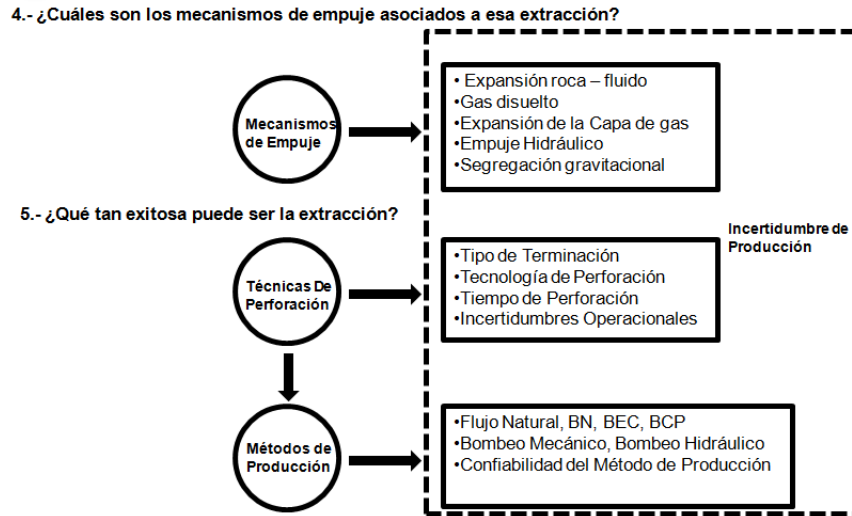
4.- ¿Cuáles son los mecanismos de empuje asociados a esa extracción?

Mecanismos de Empuje

• Expansión roca – fluido
•Gas disuelto
•Expansión de la Capa de gas
•Empuje Hidráulico
•Segregación gravitacional

5.- ¿Qué tan exitosa puede ser la extracción?

Incertidumbre de Producción

Técnicas De Perforación

•Tipo de Terminación
•Tecnología de Perforación
•Tiempo de Perforación
•Incertidumbres Operacionales

Métodos de Producción

•Flujo Natural, BN, BEC, BCP
•Bombeo Mecánico, Bombeo Hidráulico
•Confiabilidad del Método de Producción